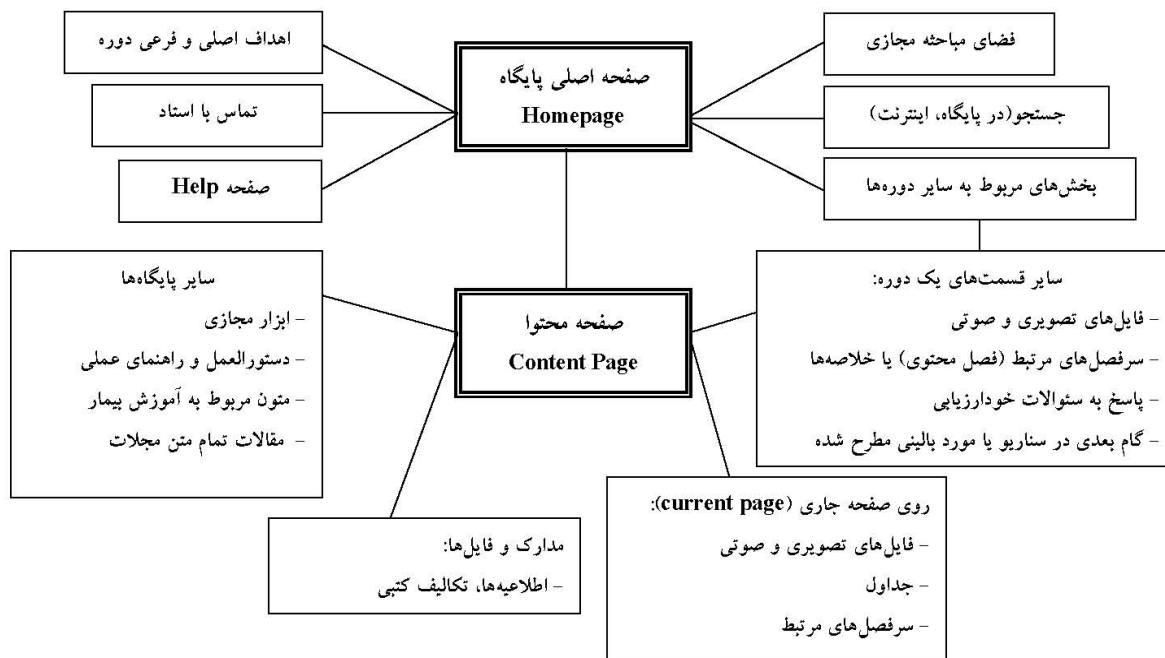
اهداف اصلی و فرعی دوره

صفحه اصلی پایگاه
Homepage

فضای مباحثه مجازی

تماس با استاد

جستجو(در پایگاه، اینترنت)

صفحه Help

بخش‌های مربوط به سایر دوره‌ها

سایر پایگاه‌ها
- ابزار مجازی
- دستورالعمل و راهنمای عملی
- متون مربوط به آموزش بیمار
- مقالات تمام متن مجلات

صفحه محتوا
Content Page

سایر قسمت‌های یک دوره:
- فایل‌های تصویری و صوتی
- سرفصل‌های مرتبط (فصل محتوی) یا خلاصه‌ها
- پاسخ به سئوالات خودارزیابی
- گام بعدی در سناریو یا مورد بالینی مطرح شده

روی صفحه جاری (current page):
- فایل‌های تصویری و صوتی
- جداول
- سرفصل‌های مرتبط

مدارک و فایل‌ها:
- اطلاعیه‌ها، تکالیف کتبی